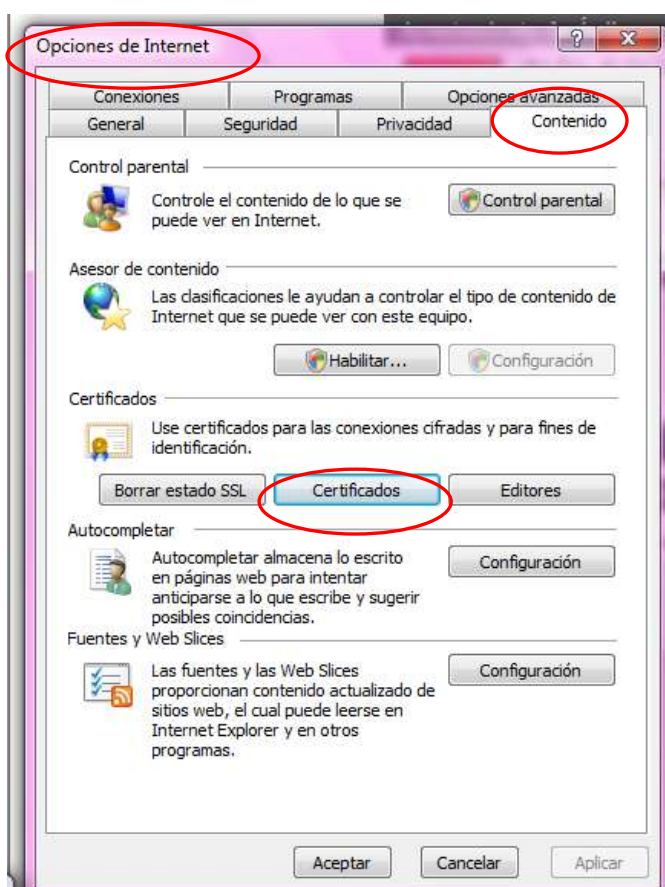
Opciones de Internet

?

Conexiones | Programas | Opciones avanzadas
General | Seguridad | Privacidad | Contenido

Control parental

Controle el contenido de lo que se puede ver en Internet.

Control parental

Asesor de contenido

Las clasificaciones le ayudan a controlar el tipo de contenido de Internet que se puede ver con este equipo.

Habilitar...

Configuración

Certificados

Use certificados para las conexiones cifradas y para fines de identificación.

Borrar estado SSL

Certificados

Editores

Autocompletar

Autocompletar almacena lo escrito en páginas web para intentar anticiparse a lo que escribe y sugerir posibles coincidencias.

Configuración

Fuentes y Web Slices

Las fuentes y las Web Slices proporcionan contenido actualizado de sitios web, el cual puede leerse en Internet Explorer y en otros programas.

Configuración

Aceptar

Cancelar

Aplicar